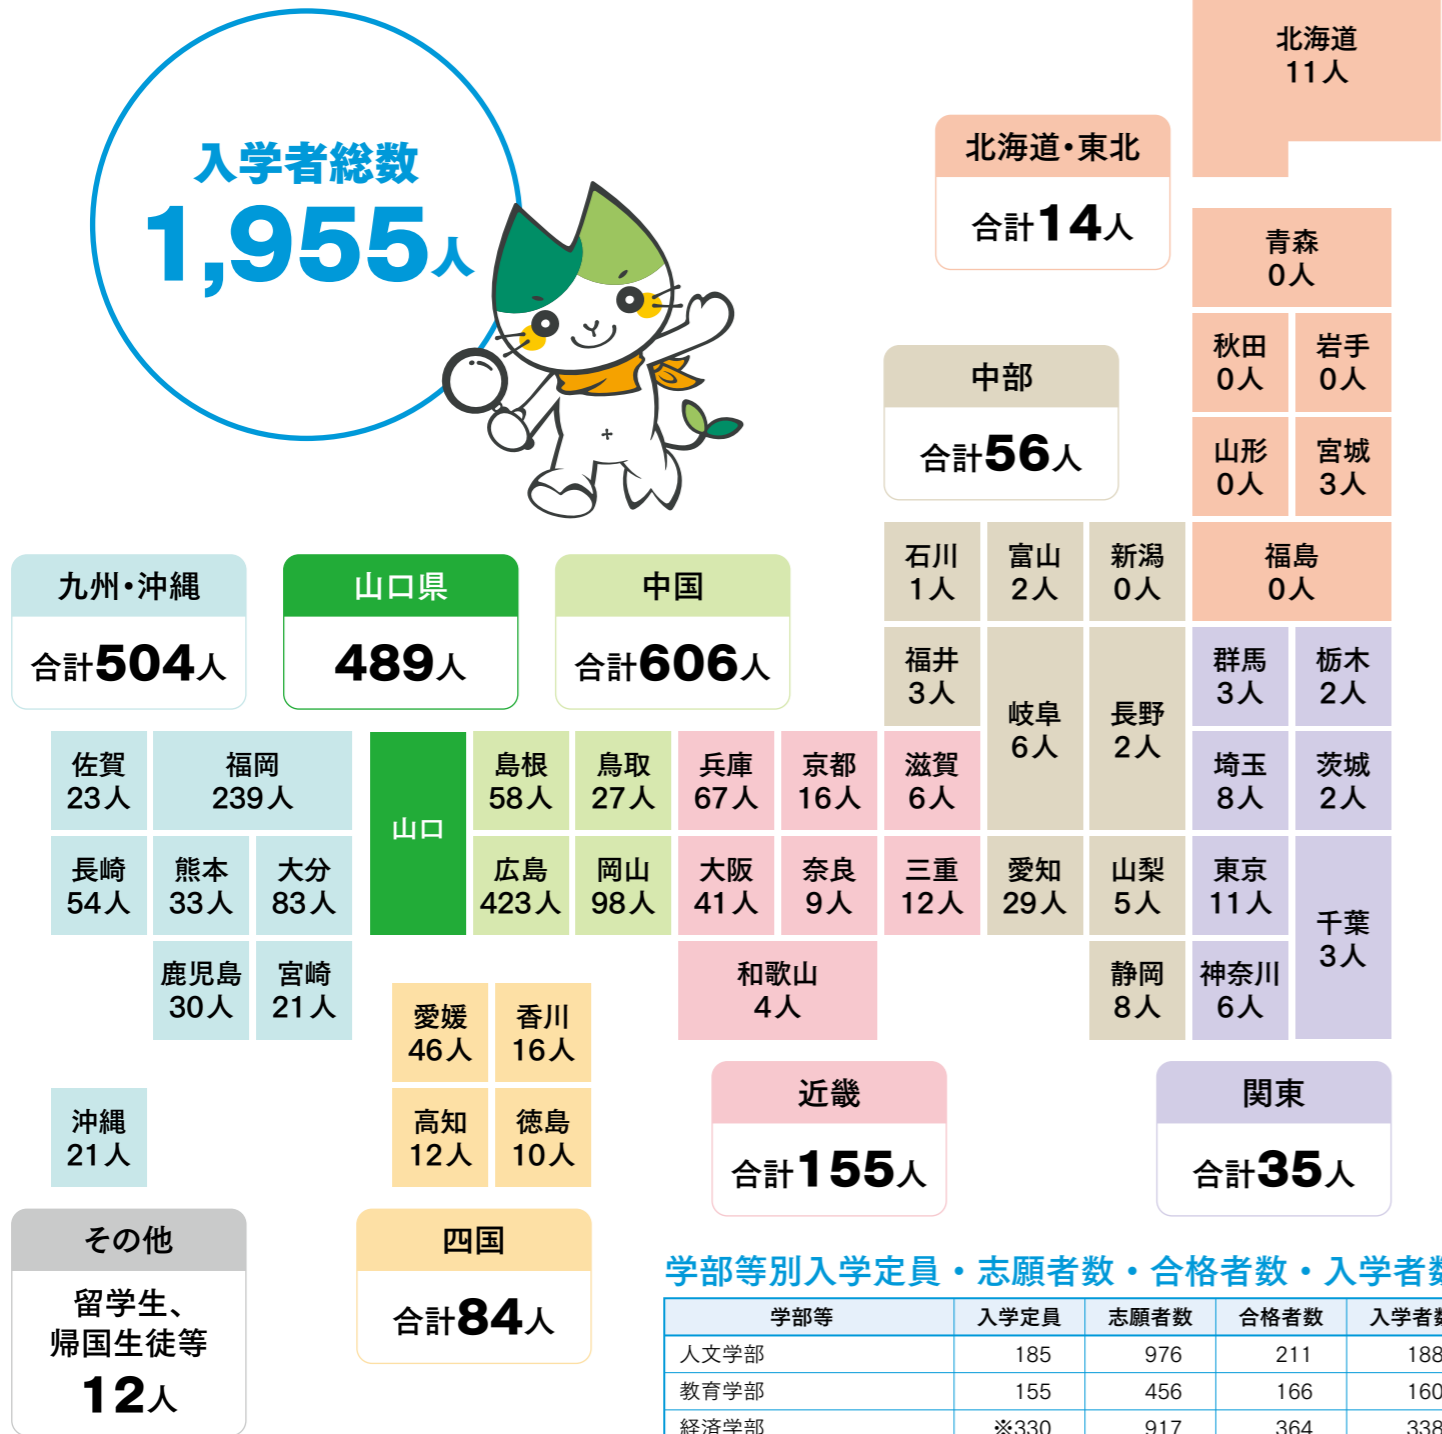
入学者総数
1,955人

北海道
11人

北海道・東北
合計14人

青森
0人

秋田
0人

岩手
0人

山形
0人

宮城
3人

中部
合計56人

石川
1人

富山
2人

新潟
0人

福島
0人

福井
3人

岐阜
6人

長野
2人

群馬
3人

栃木
2人

九州・沖縄
合計504人

山口県
489人

中国
合計606人

佐賀
23人

福岡
239人

山口

島根
58人

鳥取
27人

兵庫
67人

京都
16人

滋賀
6人

埼玉
8人

茨城
2人

長崎
54人

熊本
33人

大分
83人

広島
423人

岡山
98人

大阪
41人

奈良
9人

三重
12人

愛知
29人

山梨
5人

東京
11人

千葉
3人

鹿児島
30人

宮崎
21人

愛媛
46人

香川
16人

和歌山
4人

静岡
8人

神奈川
6人

高知
12人

徳島
10人

沖縄
21人

近畿
合計155人

関東
合計35人

その他
留学生、
帰国生徒等
12人

四国
合計84人

学部等別入学定員・志願者数・合格者数・入学者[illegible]

| 学部等 | 入学定員 | 志願者数 | 合格者数 | 入学者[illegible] |
|---|---|---|---|---|
| 人文学部 | 185 | 976 | 211 | 188 |
| 教育学部 | 155 | 456 | 166 | 160 |
| 経済学部 | ※330 | 917 | 364 | 338 |